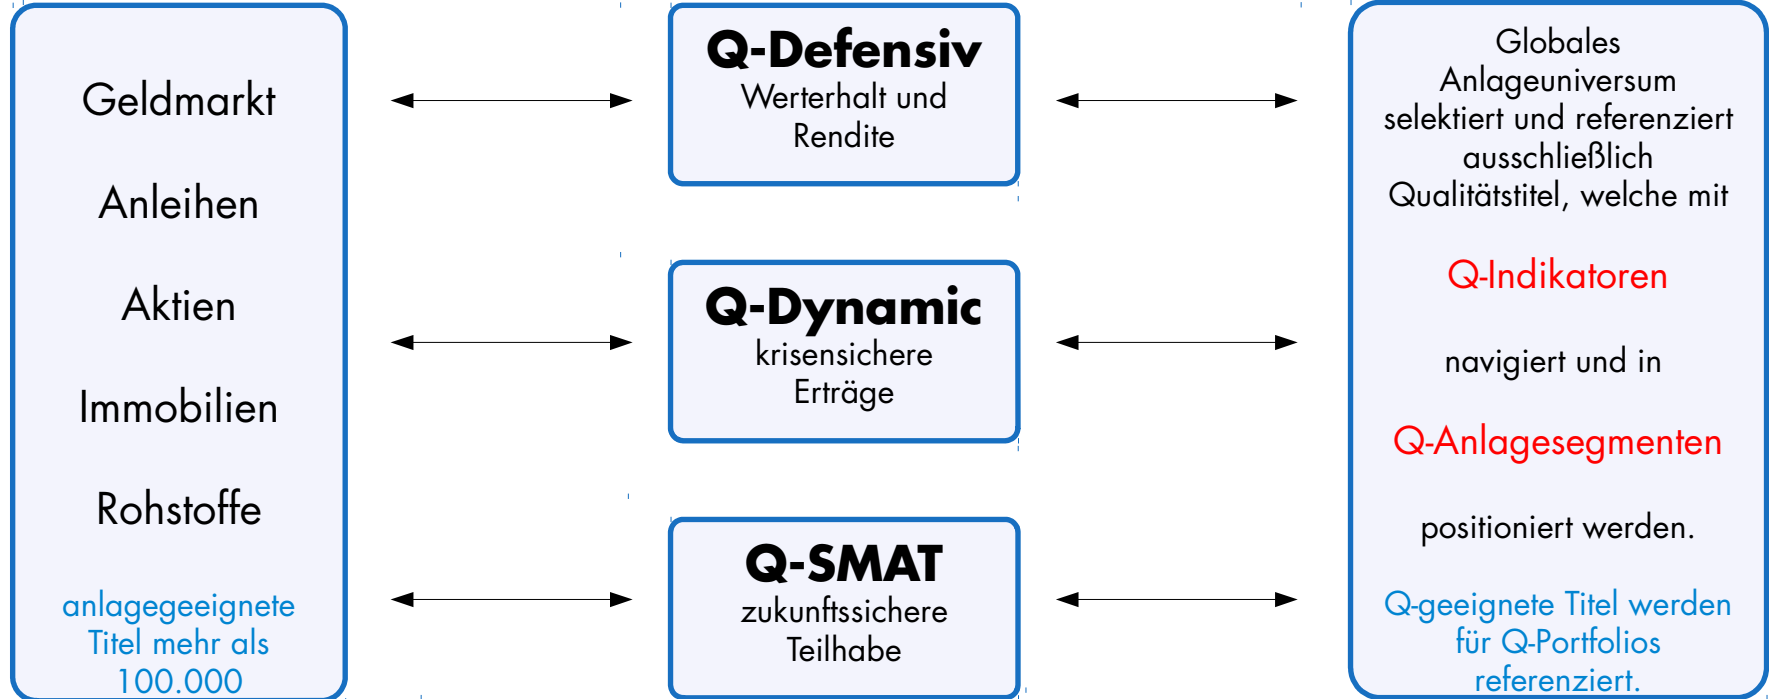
Geldmarkt

Anleihen

Aktien

Immobilien

Rohstoffe

anlagegeeignete Titel mehr als 100.000

Q-Defensiv
Werterhalt und Rendite

Q-Dynamic
krisensichere Erträge

Q-SMAT
zukunftssichere Teilhabe

Globales Anlageuniversum selektiert und referenziert ausschließlich Qualitätstitel, welche mit

Q-Indikatoren

navigiert und in

Q-Anlagesegmenten

positioniert werden.

Q-geeignete Titel werden für Q-Portfolios referenziert.